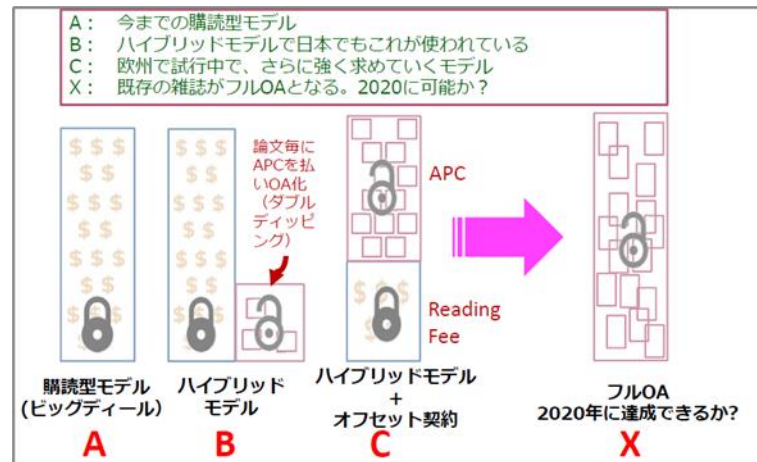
A：　今までの購読型モデル
B：　ハイブリッドモデルで日本でもこれが使われている
C：　欧州で試行中で、さらに強く求めていくモデル
X：　既存の雑誌がフルOAとなる。2020に可能か？

$ $ $
$ $
$ $ $
$ $
$ $ $
$ $
$ $ $
$ $

$ $ $
$ $
$ $ $
$ $
$ $ $
$ $

論文毎にAPCを払いOA化（ダブルディッピング）

APC

$ $ $
$ $

Reading Fee

購読型モデル
（ビッグディール）
A

ハイブリッド
モデル
B

ハイブリッドモデル
＋
オフセット契約
C

フルOA
2020年に達成できるか?
X